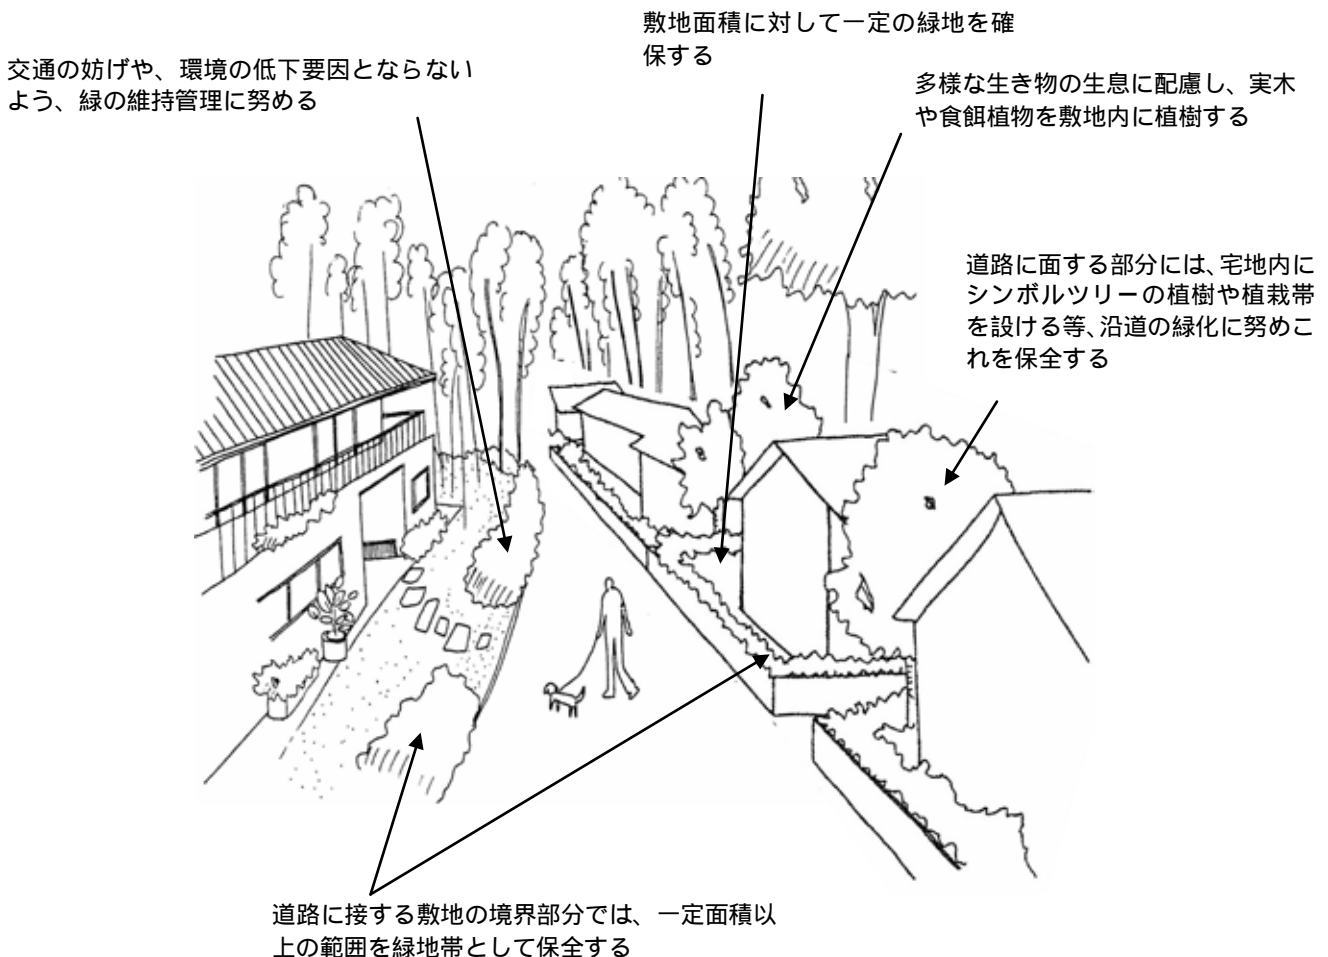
敷地面積に対して一定の緑地を確保する

交通の妨げや、環境の低下要因とならないよう、緑の維持管理に努める

多様な生き物の生息に配慮し、実木や食餌植物を敷地内に植樹する

道路に面する部分には､宅地内にシンボルツリーの植樹や植栽帯を設ける等､沿道の緑化に努めこれを保全する

道路に接する敷地の境界部分では、一定面積以上の範囲を緑地帯として保全する